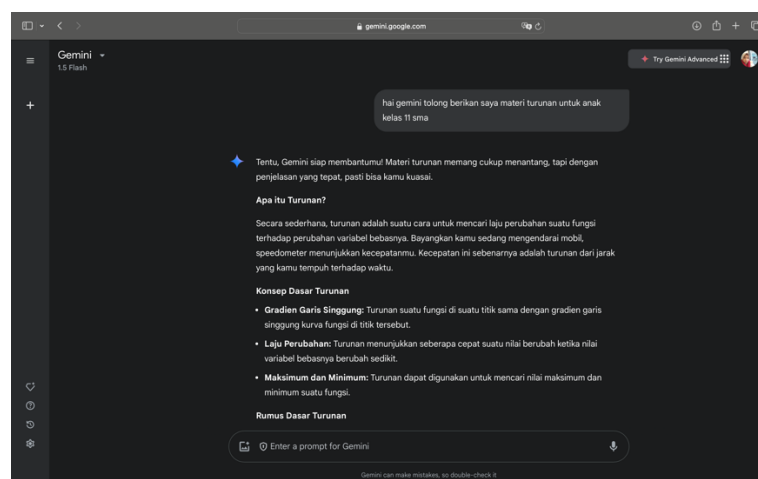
gemini.google.com

Gemini
1.5 Flash

Try Gemini Advanced

hai gemini tolong berikan saya materi turunan untuk anak kelas 11 sma

Tentu, Gemini siap membantumu! Materi turunan memang cukup menantang, tapi dengan penjelasan yang tepat, pasti bisa kamu kuasai.

**Apa itu Turunan?**

Secara sederhana, turunan adalah suatu cara untuk mencari laju perubahan suatu fungsi terhadap perubahan variabel bebasnya. Bayangkan kamu sedang mengendarai mobil, speedometer menunjukkan kecepatanmu. Kecepatan ini sebenarnya adalah turunan dari jarak yang kamu tempuh terhadap waktu.

**Konsep Dasar Turunan**

- **Gradien Garis Singgung:** Turunan suatu fungsi di suatu titik sama dengan gradien garis singgung kurva fungsi di titik tersebut.
- **Laju Perubahan:** Turunan menunjukkan seberapa cepat suatu nilai berubah ketika nilai variabel bebasnya berubah sedikit.
- **Maksimum dan Minimum:** Turunan dapat digunakan untuk mencari nilai maksimum dan minimum suatu fungsi.

**Rumus Dasar Turunan**

Enter a prompt for Gemini

Gemini can make mistakes, so double-check it